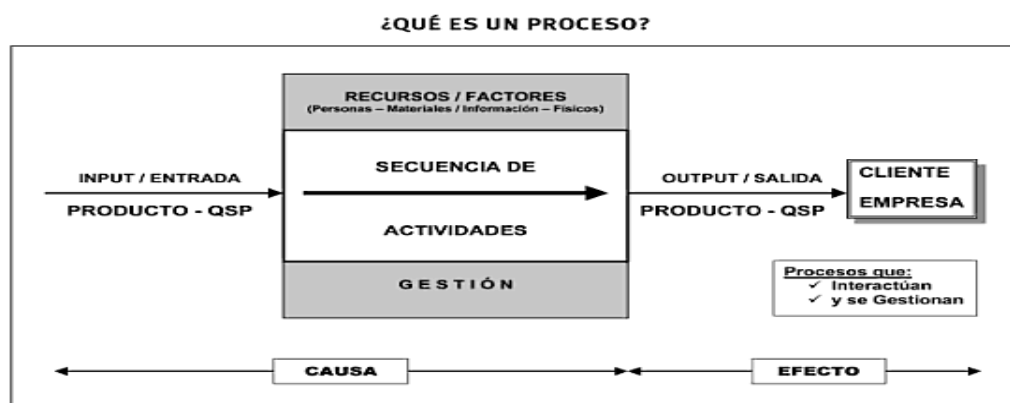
¿QUÉ ES UN PROCESO?

RECURSOS / FACTORES
(Personas – Materiales / Información – Físicos)

INPUT / ENTRADA

PRODUCTO - QSP

SECUENCIA DE

ACTIVIDADES

OUTPUT / SALIDA

PRODUCTO - QSP

CLIENTE

EMPRESA

GESTIÓN

Procesos que:
✓ Interactúan
✓ y se Gestionan

CAUSA

EFECTO